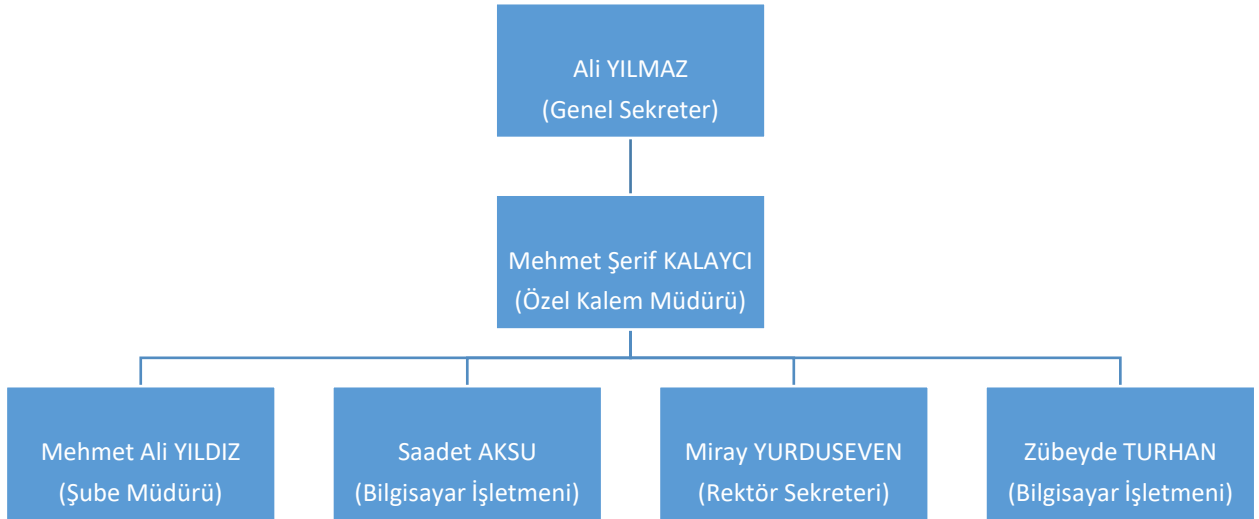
Ali YILMAZ
(Genel Sekreter)

Mehmet Şerif KALAYCI
(Özel Kalem Müdürü)

Mehmet Ali YILDIZ
(Şube Müdürü)

Saadet AKSU
(Bilgisayar İşletmeni)

Miray YURDUSEVEN
(Rektör Sekreteri)

Zübeyde TURHAN
(Bilgisayar İşletmeni)